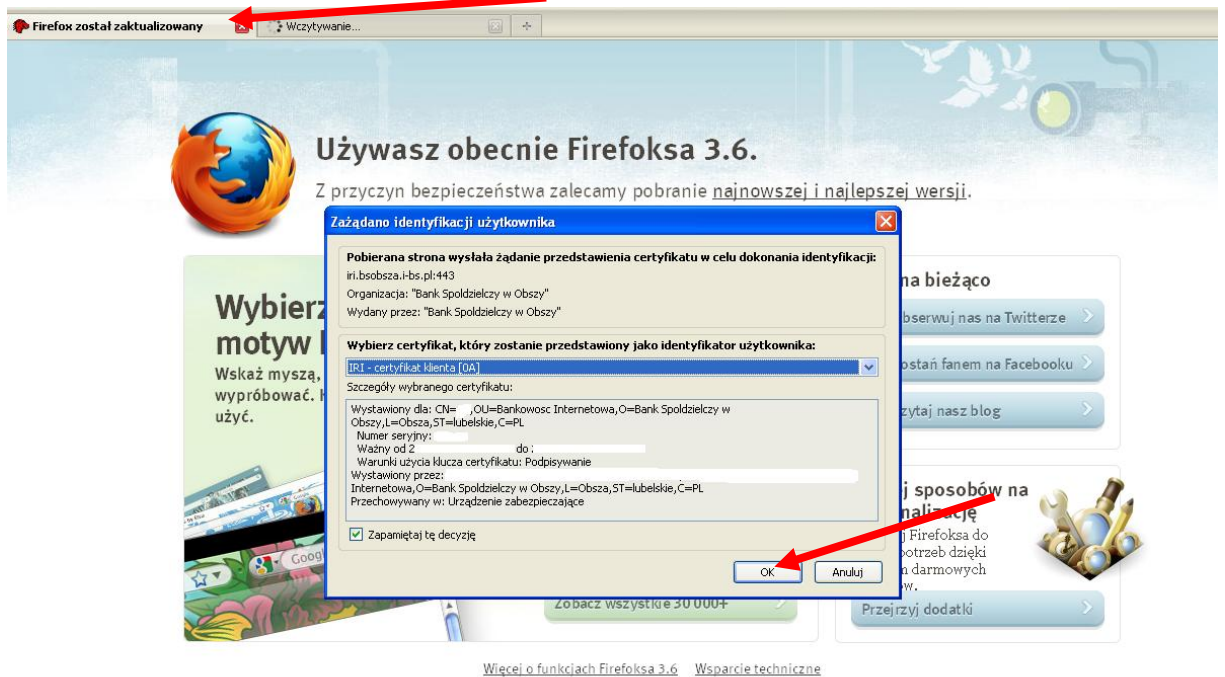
Firefox został zaktualizowany

Wczytywanie...

Używasz obecnie Firefoksa 3.6.

Z przyczyn bezpieczeństwa zalecamy pobranie najnowszej i najlepszej wersji.

Wybierz motyw

Wskaż myszą, wypróbować. użyć.

na bieżąco

Obserwuj nas na Twitterze

Zostań fanem na Facebooku

Odwiedź nasz blog

sposobów na personalizację

Firefoksa do potrzeb dzięki darmowych

Zobacz wszystkie 30 000+

Przejrzyj dodatki

Zażądano identyfikacji użytkownika

Pobierana strona wysłała żądanie przedstawienia certyfikatu w celu dokonania identyfikacji:

iri.bsobsza.i-bs.pl:443

Organizacja: "Bank Spoldzielczy w Obszy"

Wydany przez: "Bank Spoldzielczy w Obszy"

Wybierz certyfikat, który zostanie przedstawiony jako identyfikator użytkownika:

IRI - certyfikat klienta [0A]

Szczegóły wybranego certyfikatu:

Wystawiony dla: CN= ,OU=Bankowosc Internetowa,O=Bank Spoldzielczy w Obszy,L=Obsza,ST=lubelskie,C=PL
Numer seryjny: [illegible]
Ważny od 2 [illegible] do : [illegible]
Warunki użycia klucza certyfikatu: Podpisywanie
Wystawiony przez: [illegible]
Internetowa,O=Bank Spoldzielczy w Obszy,L=Obsza,ST=lubelskie,C=PL
Przechowywany w: Urządzenie zabezpieczające

Zapamiętaj tę decyzję

OK

Anuluj

Więcej o funkcjach Firefoksa 3.6 Wsparcie techniczne